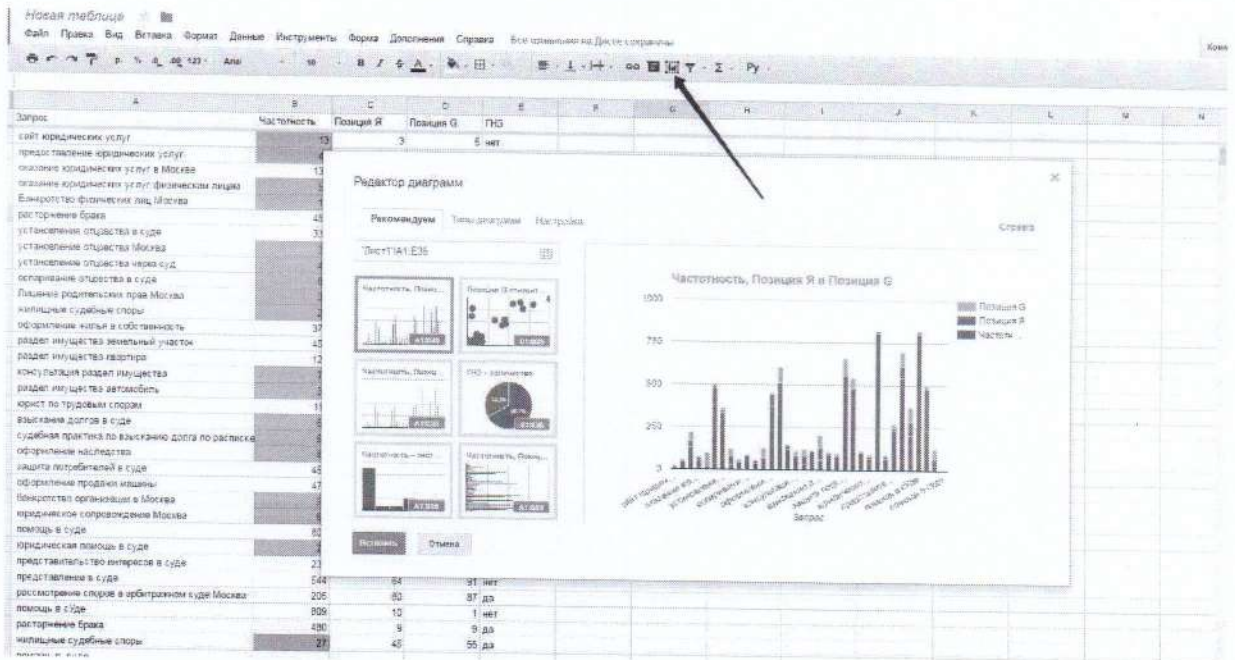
Новая таблица

Файл Правка Вид Вставка Формат Данные Инструменты Форма Дополнения Справка Все изменения на Диске сохранены

Arial 10 B I S A Σ Ру

| | A | B | C | D | E |
|---|---|---|---|---|---|
| 1 | Запрос | Частотность | Позиция Я | Позиция G | ГНG |
| 2 | сайт юридических услуг | 13 | 3 | 6 | нет |
| 3 | предоставление юридических услуг | | | | |
| 4 | оказание юридических услуг в Москве | 13 | | | |
| 5 | оказание юридических услуг физическим лицам | | | | |
| 6 | Банкротство физических лиц Москва | | | | |
| 7 | расторжение брака | 45 | | | |
| 8 | установление отцовства в суде | 33 | | | |
| 9 | установление отцовства Москва | | | | |
| 10 | установление отцовства через суд | | | | |
| 11 | оспаривание отцовства в суде | | | | |
| 12 | Лишение родительских прав Москва | | | | |
| 13 | жилищные судебные споры | | | | |
| 14 | оформление жилья в собственность | 37 | | | |
| 15 | раздел имущества земельный участок | 45 | | | |
| 16 | раздел имущества квартира | 12 | | | |
| 17 | консультация раздел имущества | | | | |
| 18 | раздел имущества автомобиль | | | | |
| 19 | юрист по трудовым спорам | 31 | | | |
| 20 | взыскание долгов в суде | | | | |
| 21 | судебная практика по взысканию долга по расписке | | | | |
| 22 | оформление наследства | | | | |
| 23 | защита потребителей в суде | 45 | | | |
| 24 | оформление продажи машины | 47 | | | |
| 25 | банкротство организации в Москва | | | | |
| 26 | юридическое сопровождение Москва | | | | |
| 27 | помощь в суде | 80 | | | |
| 28 | юридическая помощь в суде | | | | |
| 29 | представительство интересов в суде | 23 | | | |
| 30 | представление в суде | 544 | 64 | 91 | нет |
| 31 | рассмотрение споров в арбитражном суде Москва | 206 | 80 | 87 | да |
| 32 | помощь в суде | 809 | 10 | 1 | нет |
| 33 | расторжение брака | 480 | 9 | 9 | да |
| 34 | жилищные судебные споры | 27 | 48 | 55 | да |

Редактор диаграмм

Рекомендуем Типы диаграмм Настройка

Справка

'Лист1'!A1:E35

Частотность, Позиция Я и Позиция G

1000
750
500
250
0

Позиция G
Позиция Я
Частоть...

Запрос

Вставить Отмена